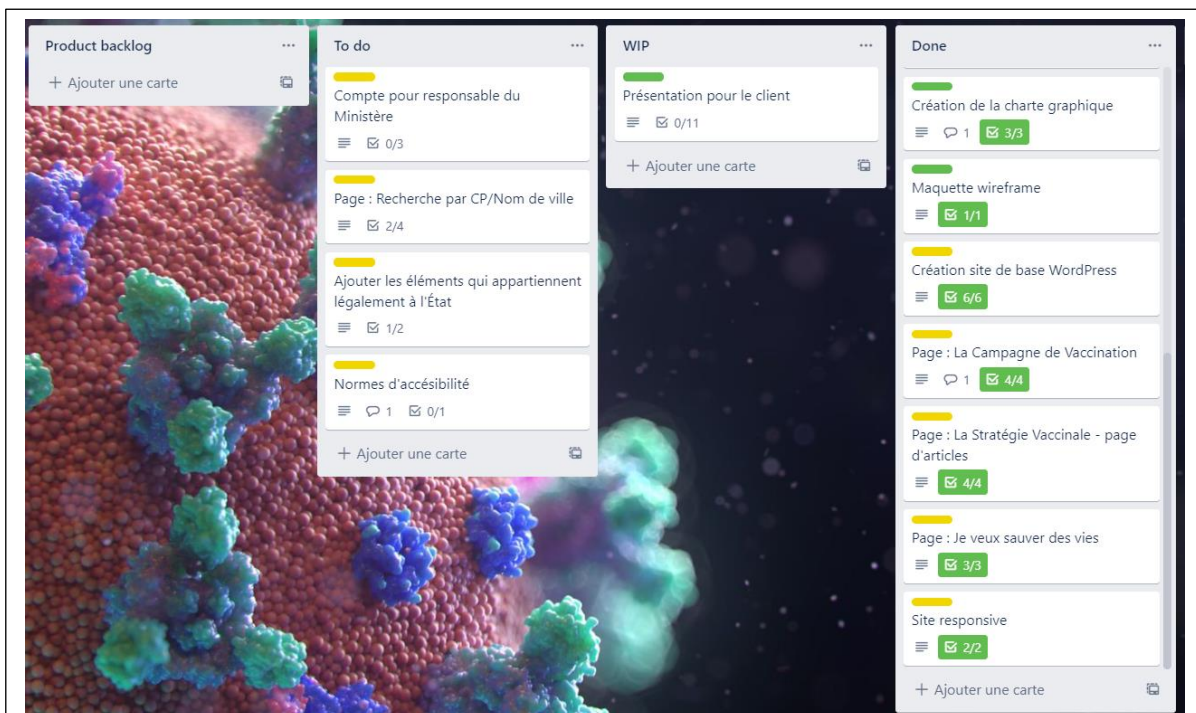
Product backlog ···

+ Ajouter une carte

To do ···

Compte pour responsable du Ministère

0/3

Page : Recherche par CP/Nom de ville

2/4

Ajouter les éléments qui appartiennent légalement à l'État

1/2

Normes d'accésibilité

1 0/1

+ Ajouter une carte

WIP ···

Présentation pour le client

0/11

+ Ajouter une carte

Done ···

Création de la charte graphique

1 3/3

Maquette wireframe

1/1

Création site de base WordPress

6/6

Page : La Campagne de Vaccination

1 4/4

Page : La Stratégie Vaccinale - page d'articles

4/4

Page : Je veux sauver des vies

3/3

Site responsive

2/2

+ Ajouter une carte